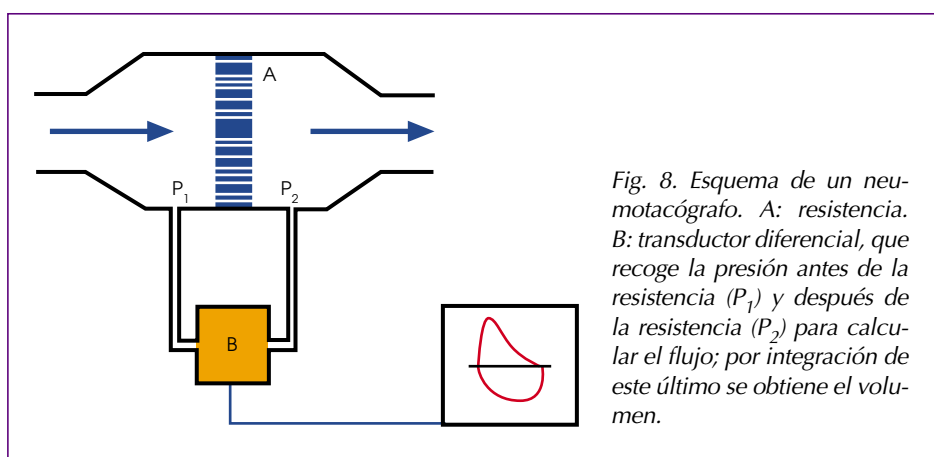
A

$P_1$

$P_2$

B

Fig. 8. Esquema de un neumotacógrafo. A: resistencia. B: transductor diferencial, que recoge la presión antes de la resistencia ($P_1$) y después de la resistencia ($P_2$) para calcular el flujo; por integración de este último se obtiene el volumen.